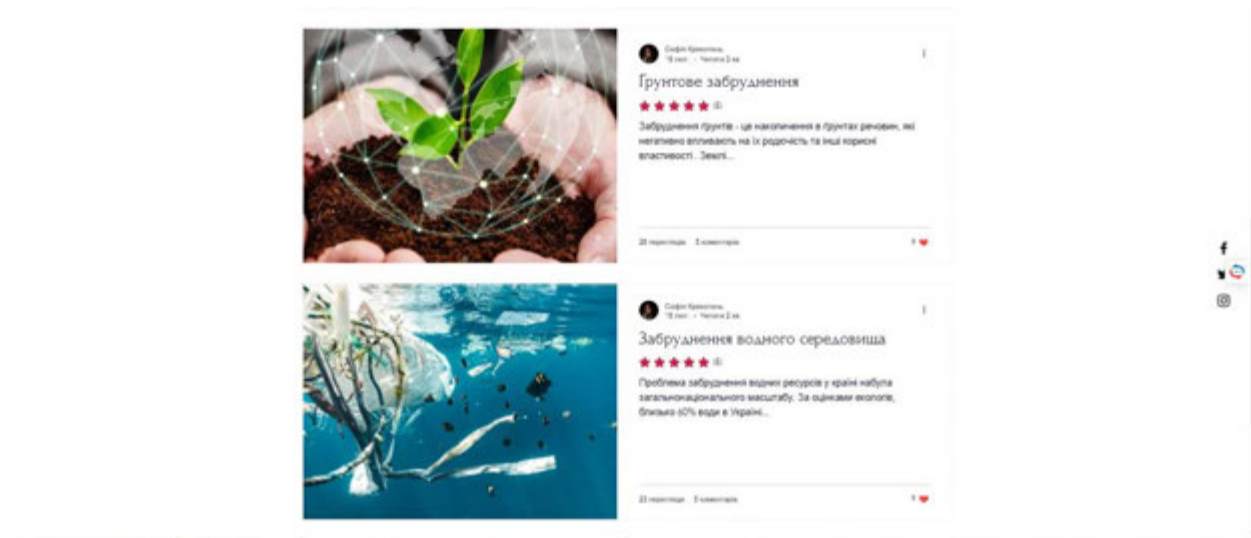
Софія Кривоніс
15 лист. · Читати 2 хв

Ґрунтове забруднення

★★★★★ (1)

Забруднення ґрунтів - це накопичення в ґрунтах речовин, які негативно впливають на їх родючість та інші корисні властивості . Землі...

26 переглядів · 3 коментарів · 9 ♥

Софія Кривоніс
15 лист. · Читати 2 хв

Забруднення водного середовища

★★★★★ (1)

Проблема забруднення водних ресурсів у країні набула загальнонаціонального масштабу. За оцінками екологів, близько 60% води в Україні...

23 переглядів · 3 коментарів · 9 ♥